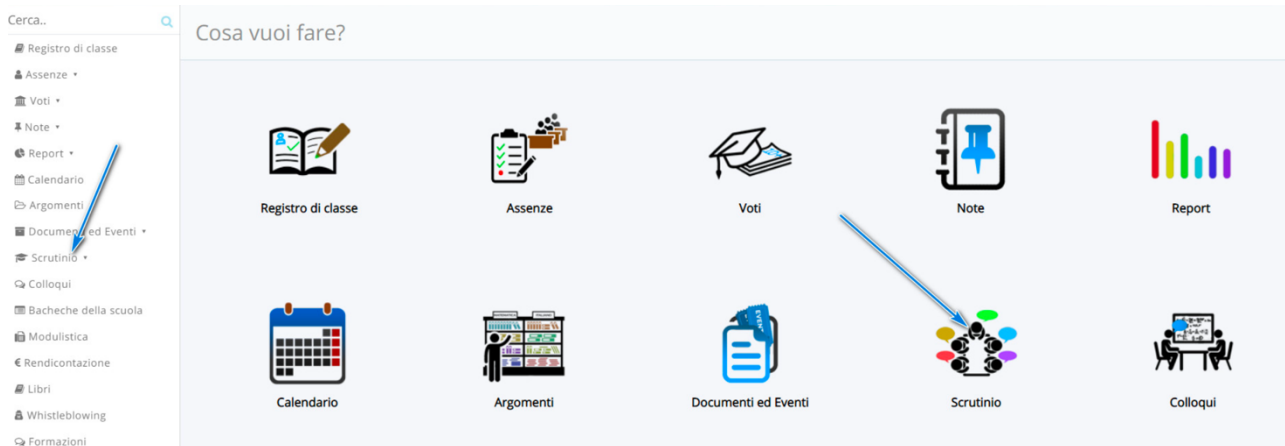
Cerca..

Registro di classe
Assenze ▾
Voti ▾
Note ▾
Report ▾
Calendario
Argomenti
Documenti ed Eventi ▾
Scrutinio ▾
Colloqui
Bacheche della scuola
Modulistica
€ Rendicontazione
Libri
Whistleblowing
Formazioni

Cosa vuoi fare?

Registro di classe
Assenze
Voti
Note
Report
Calendario
Argomenti
Documenti ed Eventi
Scrutinio
Colloqui